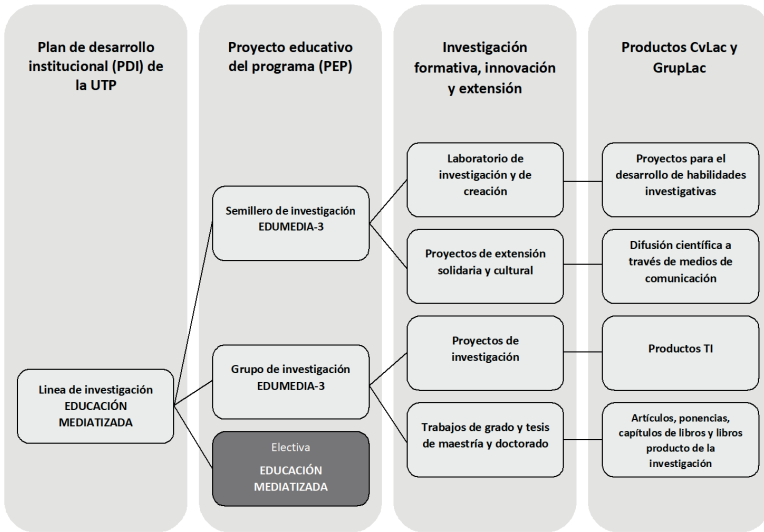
Plan de desarrollo institucional (PDI) de la UTP

Proyecto educativo del programa (PEP)

Investigación formativa, innovación y extensión

Productos CvLac y GrupLac

Linea de investigación EDUCACIÓN MEDIATIZADA

Semillero de investigación EDUMEDIA-3

Grupo de investigación EDUMEDIA-3

Electiva EDUCACIÓN MEDIATIZADA

Laboratorio de investigación y de creación

Proyectos de extensión solidaria y cultural

Proyectos de investigación

Trabajos de grado y tesis de maestría y doctorado

Proyectos para el desarrollo de habilidades investigativas

Difusión científica a través de medios de comunicación

Productos TI

Artículos, ponencias, capítulos de libros y libros producto de la investigación